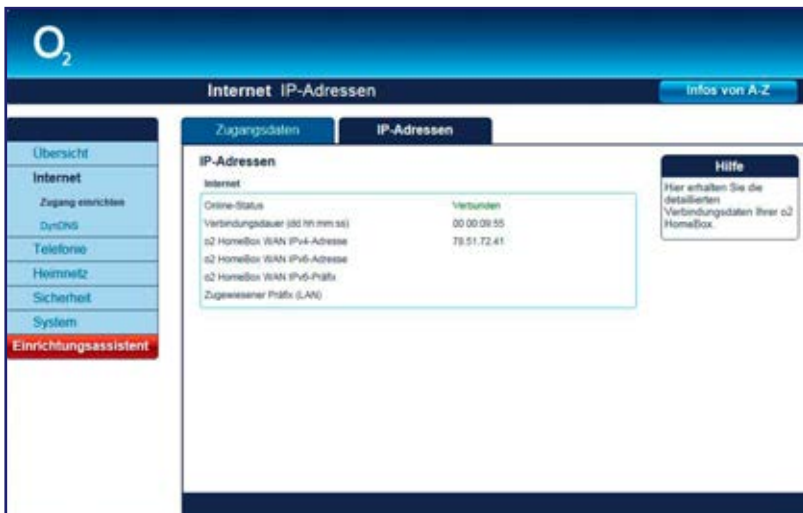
$O_2$

Internet IP-Adressen

Infos von A-Z

Übersicht
Internet
Zugang einrichten
DynDNS
Telefonie
Heimnetz
Sicherheit
System
Einrichtungsassistent

Zugangsdaten

IP-Adressen

IP-Adressen

Internet

| | |
|---|---|
| Online-Status | Verbunden |
| Verbindungsdauer (dd:hh:mm:ss) | 00:00:09:55 |
| o2 HomeBox WAN IPv4-Adresse | 78.51.72.41 |
| o2 HomeBox WAN IPv6-Adresse | |
| o2 HomeBox WAN IPv6-Präfix | |
| Zugewiesener Präfix (LAN) | |

Hilfe

Hier erhalten Sie die detaillierten Verbindungsdaten Ihrer o2 HomeBox.